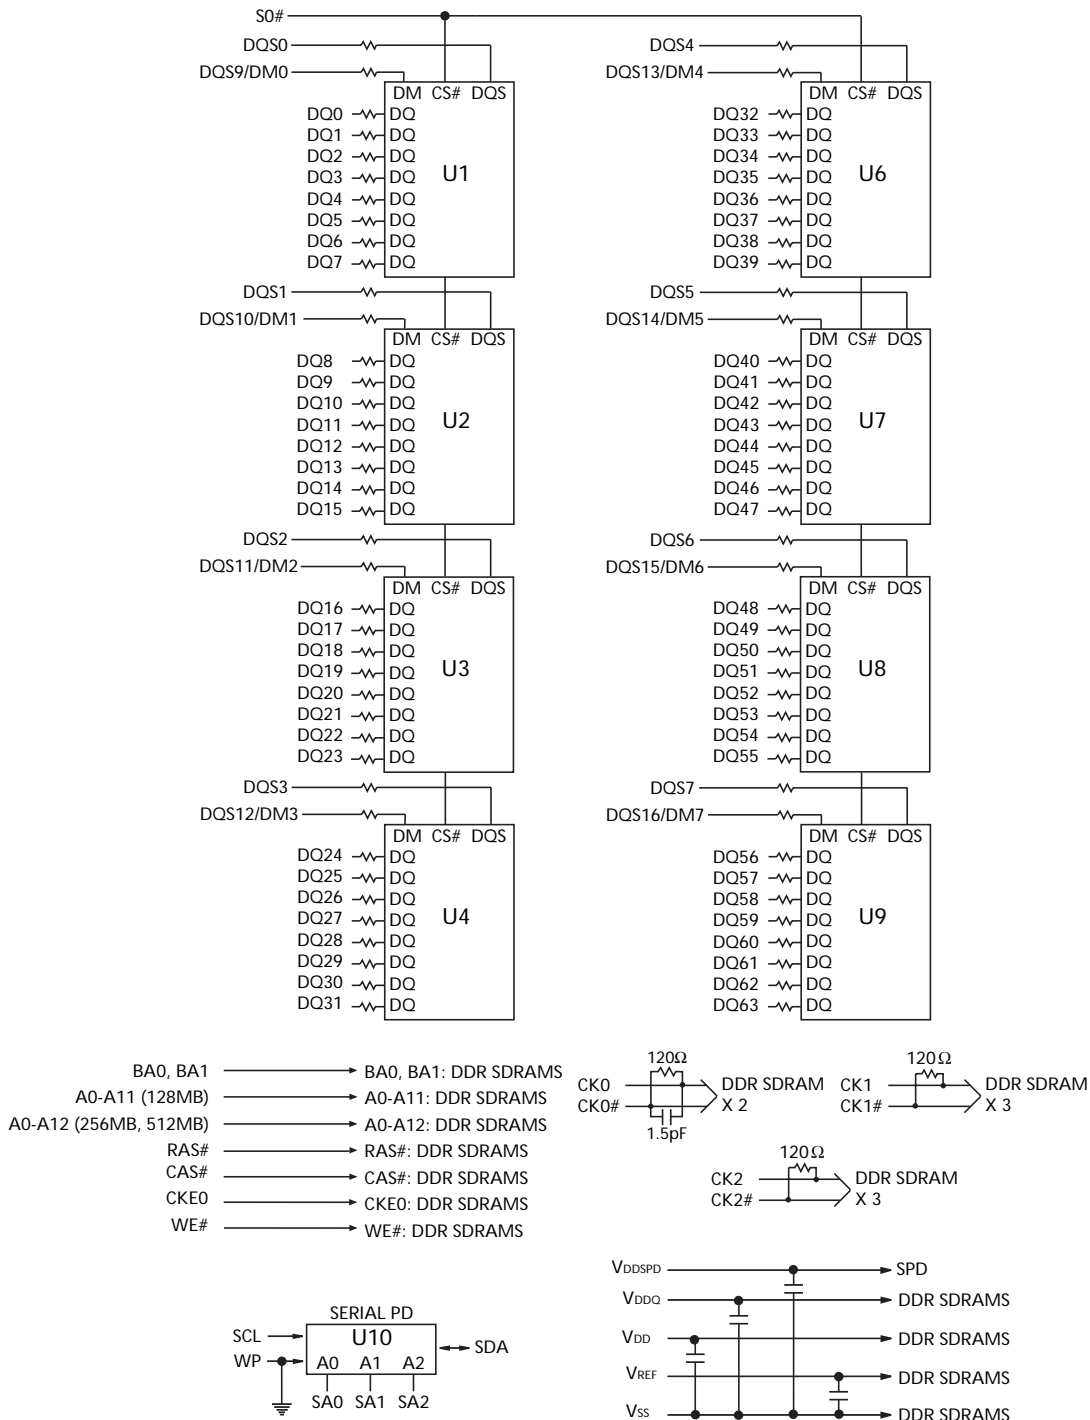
S0#
DQS0
DQS9/DM0
DM CS# DQS
DQ0 DQ
DQ1 DQ
DQ2 DQ
DQ3 DQ
DQ4 DQ
DQ5 DQ
DQ6 DQ
DQ7 DQ
U1
DQS4
DQS13/DM4
DM CS# DQS
DQ32 DQ
DQ33 DQ
DQ34 DQ
DQ35 DQ
DQ36 DQ
DQ37 DQ
DQ38 DQ
DQ39 DQ
U6
DQS1
DQS10/DM1
DM CS# DQS
DQ8 DQ
DQ9 DQ
DQ10 DQ
DQ11 DQ
DQ12 DQ
DQ13 DQ
DQ14 DQ
DQ15 DQ
U2
DQS5
DQS14/DM5
DM CS# DQS
DQ40 DQ
DQ41 DQ
DQ42 DQ
DQ43 DQ
DQ44 DQ
DQ45 DQ
DQ46 DQ
DQ47 DQ
U7
DQS2
DQS11/DM2
DM CS# DQS
DQ16 DQ
DQ17 DQ
DQ18 DQ
DQ19 DQ
DQ20 DQ
DQ21 DQ
DQ22 DQ
DQ23 DQ
U3
DQS6
DQS15/DM6
DM CS# DQS
DQ48 DQ
DQ49 DQ
DQ50 DQ
DQ51 DQ
DQ52 DQ
DQ53 DQ
DQ54 DQ
DQ55 DQ
U8
DQS3
DQS12/DM3
DM CS# DQS
DQ24 DQ
DQ25 DQ
DQ26 DQ
DQ27 DQ
DQ28 DQ
DQ29 DQ
DQ30 DQ
DQ31 DQ
U4
DQS7
DQS16/DM7
DM CS# DQS
DQ56 DQ
DQ57 DQ
DQ58 DQ
DQ59 DQ
DQ60 DQ
DQ61 DQ
DQ62 DQ
DQ63 DQ
U9

BA0, BA1 → BA0, BA1: DDR SDRAMS
A0-A11 (128MB) → A0-A11: DDR SDRAMS
A0-A12 (256MB, 512MB) → A0-A12: DDR SDRAMS
RAS# → RAS#: DDR SDRAMS
CAS# → CAS#: DDR SDRAMS
CKE0 → CKE0: DDR SDRAMS
WE# → WE#: DDR SDRAMS

120Ω
CK0
CK0#
DDR SDRAM X 2
1.5pF
120Ω
CK1
CK1#
DDR SDRAM X 3
120Ω
CK2
CK2#
DDR SDRAM X 3

SERIAL PD
SCL
WP
U10
A0 A1 A2
SDA
SA0 SA1 SA2

$V_{DDSPD}$ SPD
$V_{DDQ}$ DDR SDRAMS
$V_{DD}$ DDR SDRAMS
$V_{REF}$ DDR SDRAMS
$V_{SS}$ DDR SDRAMS